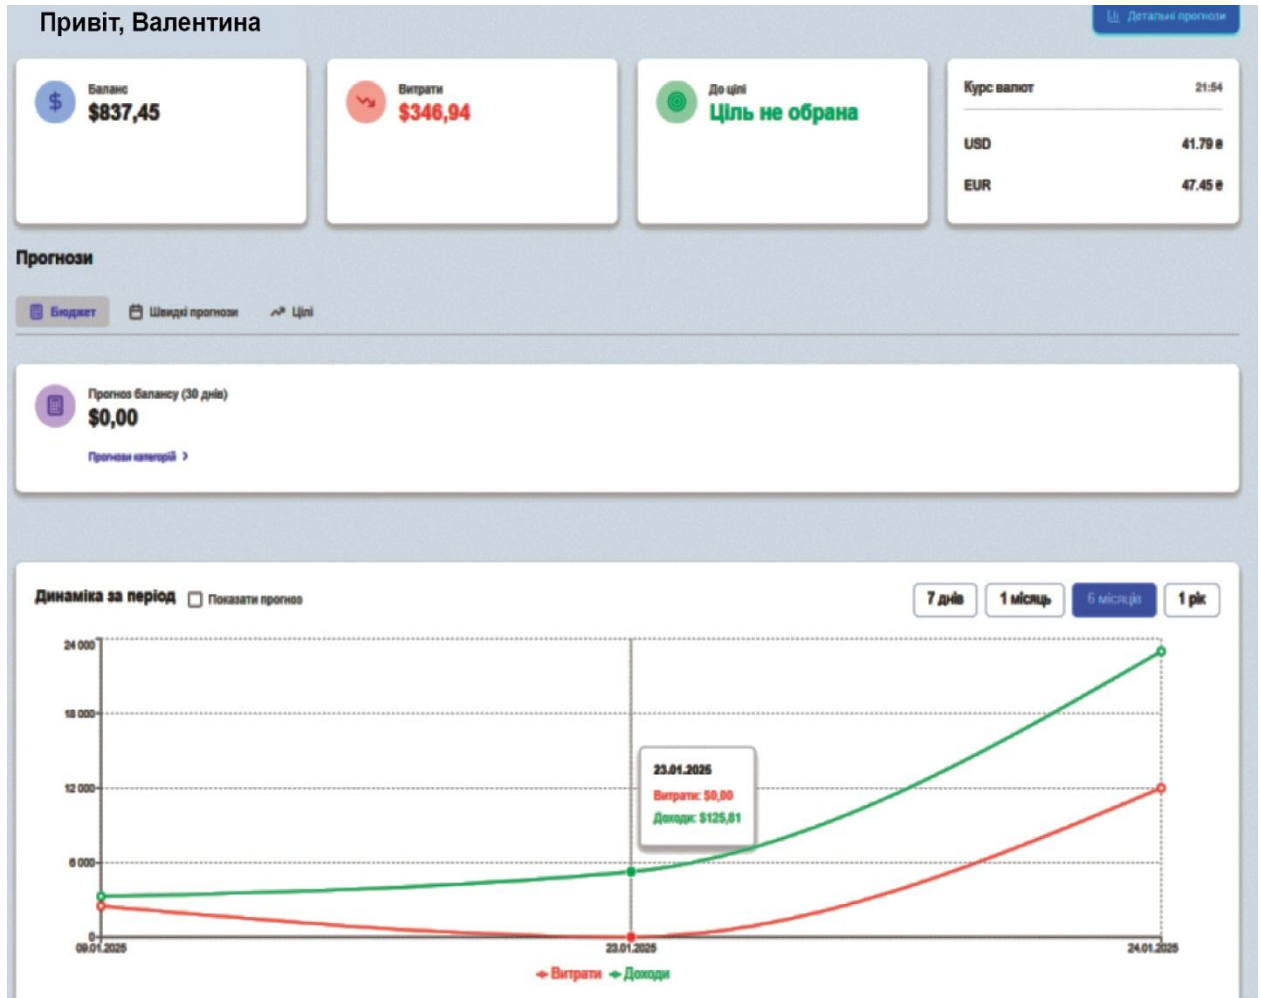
Привіт, Валентина

Детальні прогнози

$
Баланс
$837,45

Витрати
$346,94

До цілі
Ціль не обрана

Курс валют 21:54

USD 41.79 ₴

EUR 47.45 ₴

Прогнози

Бюджет Швидкі прогнози Цілі

Прогноз балансу (30 днів)
$0,00

Прогнози категорій ›

Динаміка за період Показати прогноз

7 днів 1 місяць 6 місяців 1 рік

24 000
18 000
12 000
6 000
0

09.01.2025 23.01.2025 24.01.2025

23.01.2025
Витрати: $0,00
Доходи: $125,81

Витрати Доходи